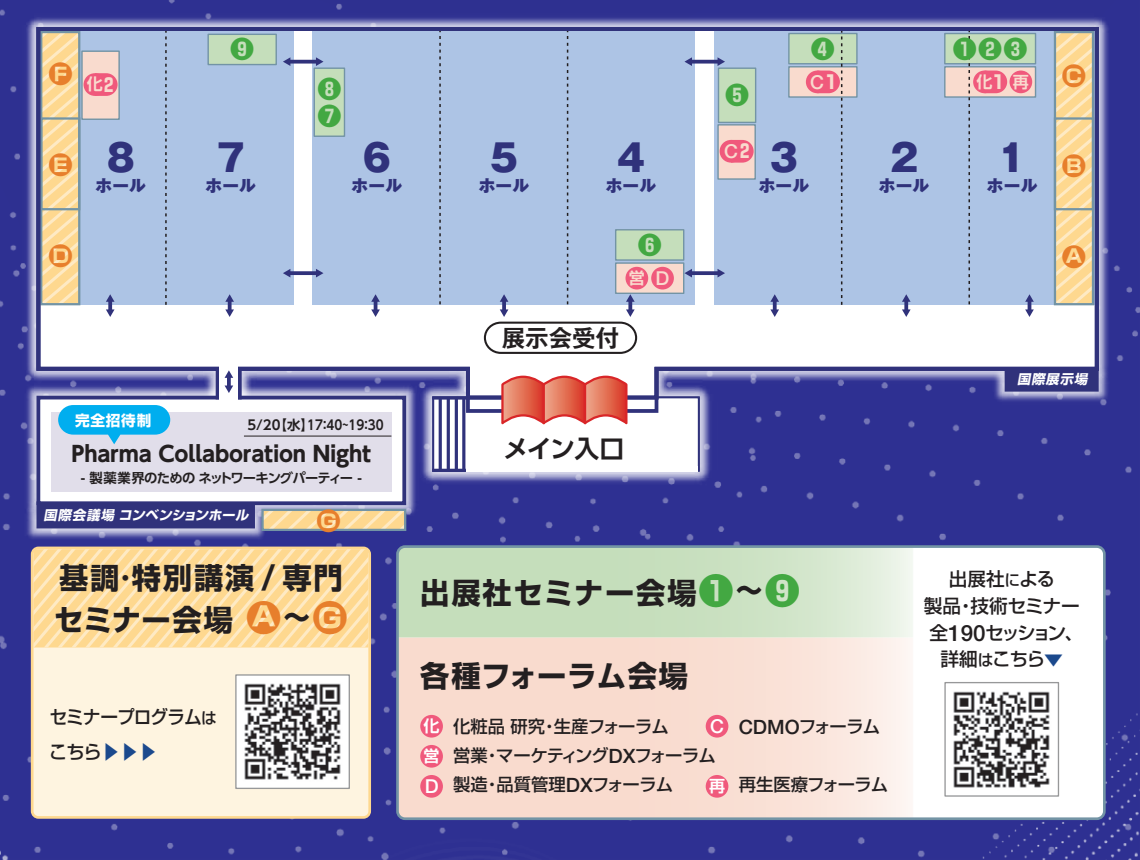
F
化2
9
8
7
4
C1
1 2 3
化1 再
C
E
8
ホール
7
ホール
6
ホール
5
ホール
4
ホール
5
C2
3
ホール
2
ホール
1
ホール
B
D
6
営 D
A

展示会受付

国際展示場

完全招待制
5/20［水］17:40~19:30
Pharma Collaboration Night
- 製薬業界のための ネットワーキングパーティー -
国際会議場 コンベンションホール
G

メイン入口

基調・特別講演 / 専門セミナー会場 A～G

セミナープログラムは
こちら▶▶▶

出展社セミナー会場1～9

各種フォーラム会場

化 化粧品 研究・生産フォーラム
C CDMOフォーラム
営 営業・マーケティングDXフォーラム
D 製造・品質管理DXフォーラム
再 再生医療フォーラム

出展社による
製品・技術セミナー
全190セッション、
詳細はこちら▼